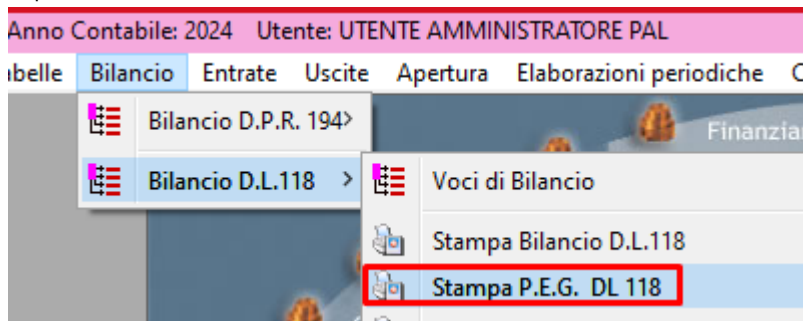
Anno Contabile: 2024 Utente: UTENTE AMMINISTRATORE PAL

abelle Bilancio Entrate Uscite Apertura Elaborazioni periodiche C

Bilancio D.P.R. 194>

Bilancio D.L.118 >

Voci di Bilancio

Stampa Bilancio D.L.118

Stampa P.E.G. DL 118

Finanzia